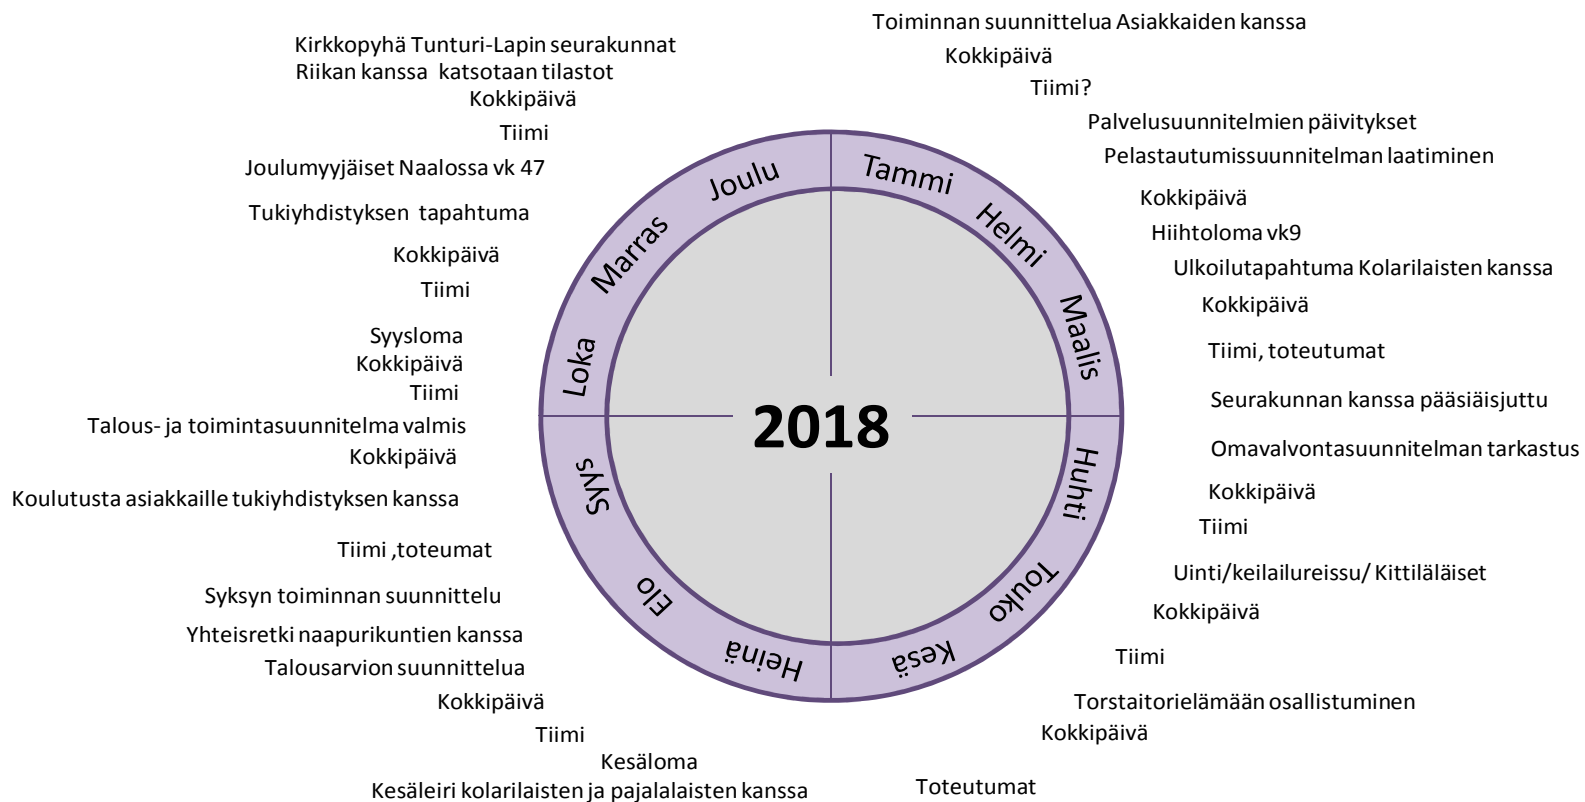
Toiminnan suunnittelua Asiakkaiden kanssa
Kokkipäivä
Tiimi?
Palvelusuunnitelmien päivitykset
Pelastautumissuunnitelman laatiminen
Kokkipäivä
Hiihtoloma vk9
Ulkoilutapahtuma Kolarilaisten kanssa
Kokkipäivä
Tiimi, toteutumat
Seurakunnan kanssa pääsiäisjuttu
Omavalvontasuunnitelman tarkastus
Kokkipäivä
Tiimi
Uinti/keilailureissu/ Kittiläläiset
Kokkipäivä
Tiimi
Torstaitorielämään osallistuminen
Kokkipäivä
Toteutumat

Kirkkopyhä Tunturi-Lapin seurakunnat
Riikan kanssa katsotaan tilastot
Kokkipäivä
Tiimi
Joulumyyjäiset Naalossa vk 47
Tukiyhdistyksen tapahtuma
Kokkipäivä
Tiimi
Syysloma
Kokkipäivä
Tiimi
Talous- ja toimintasuunnitelma valmis
Kokkipäivä
Koulutusta asiakkaille tukiyhdistyksen kanssa
Tiimi ,toteumat
Syksyn toiminnan suunnittelu
Yhteisretki naapurikuntien kanssa
Talousarvion suunnittelua
Kokkipäivä
Tiimi
Kesäloma
Kesäleiri kolarilaisten ja pajalalaisten kanssa

Joulu
Tammi
Helmi
Maalis
Huhti
Touko
Kesä
Heinä
Elo
Syys
Loka
Marras

2018